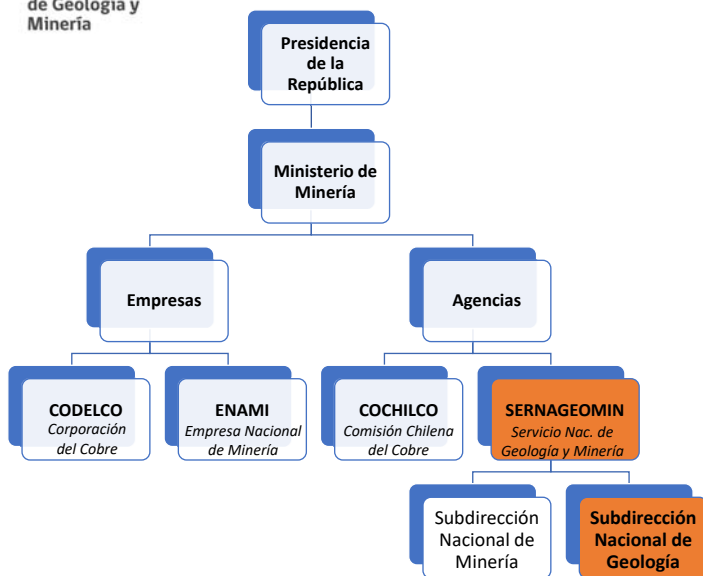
de Geología y Minería

Presidencia de la República

Ministerio de Minería

Empresas

Agencias

CODELCO
Corporación del Cobre

ENAMI
Empresa Nacional de Minería

COCHILCO
Comisión Chilena del Cobre

SERNAGEOMIN
Servicio Nac. de Geología y Minería

Subdirección Nacional de Minería

Subdirección Nacional de Geología